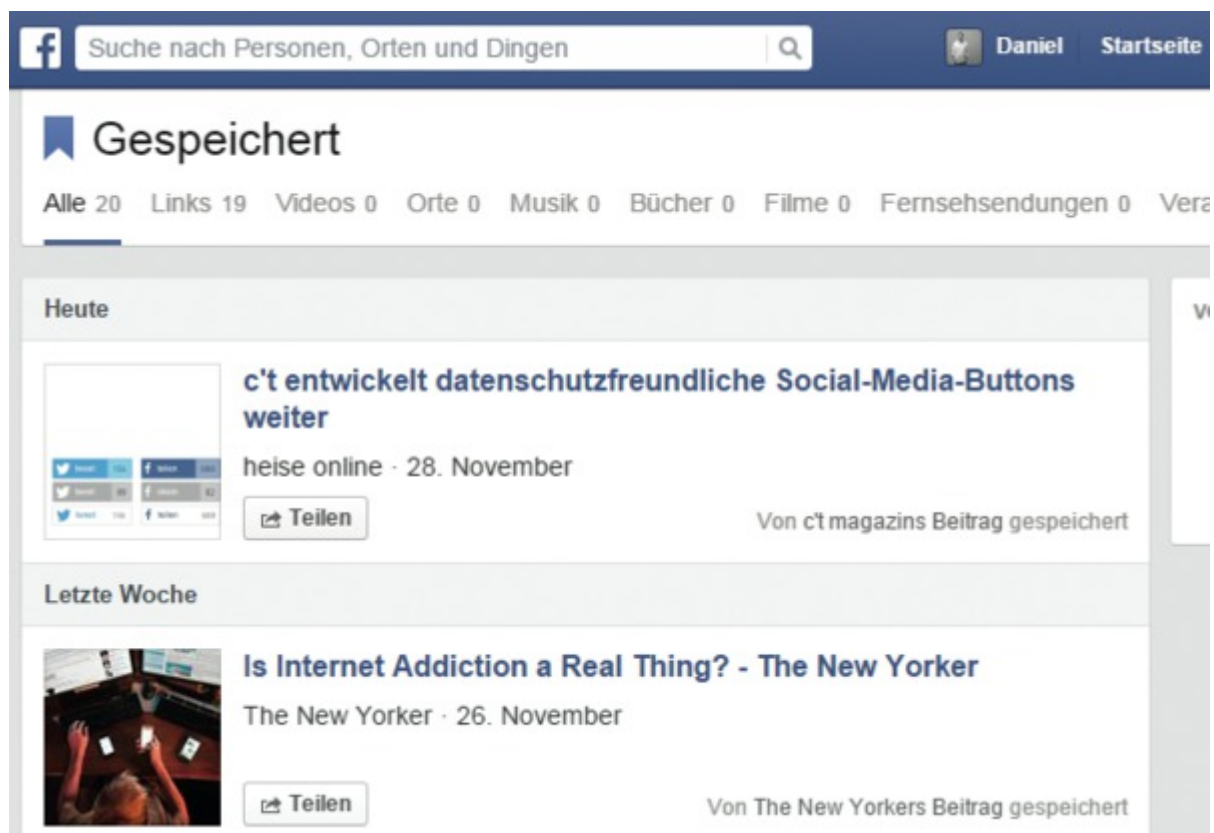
f Suche nach Personen, Orten und Dingen

Daniel Startseite

Gespeichert

Alle 20 Links 19 Videos 0 Orte 0 Musik 0 Bücher 0 Filme 0 Fernsehsendungen 0 Vera

Heute

V

c't entwickelt datenschutzfreundliche Social-Media-Buttons weiter

heise online · 28. November

Teilen

Von c't magazins Beitrag gespeichert

Letzte Woche

Is Internet Addiction a Real Thing? - The New Yorker

The New Yorker · 26. November

Teilen

Von The New Yorkers Beitrag gespeichert